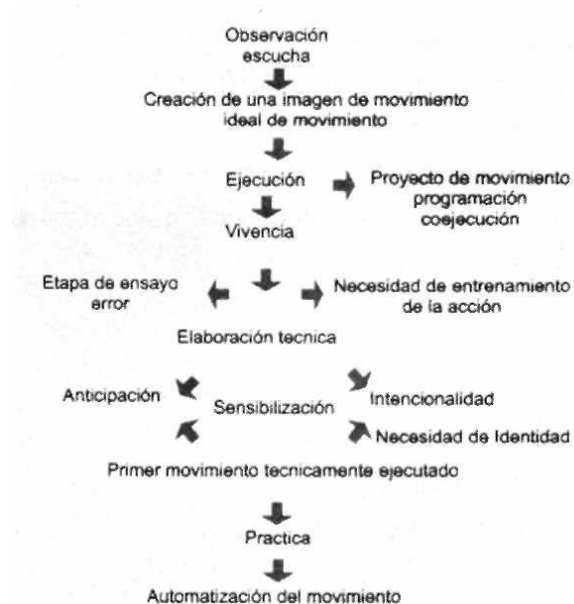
Observación
escucha

Creación de una imagen de movimiento
ideal de movimiento

Ejecución

Proyecto de movimiento
programación
coejecución

Vivencia

Etapa de ensayo
error

Necesidad de entrenamiento
de la acción

Elaboración tecnica

Anticipación

Sensibilización

Intencionalidad

Necesidad de Identidad

Primer movimiento tecnicamente ejecutado

Practica

Automatización del movimiento